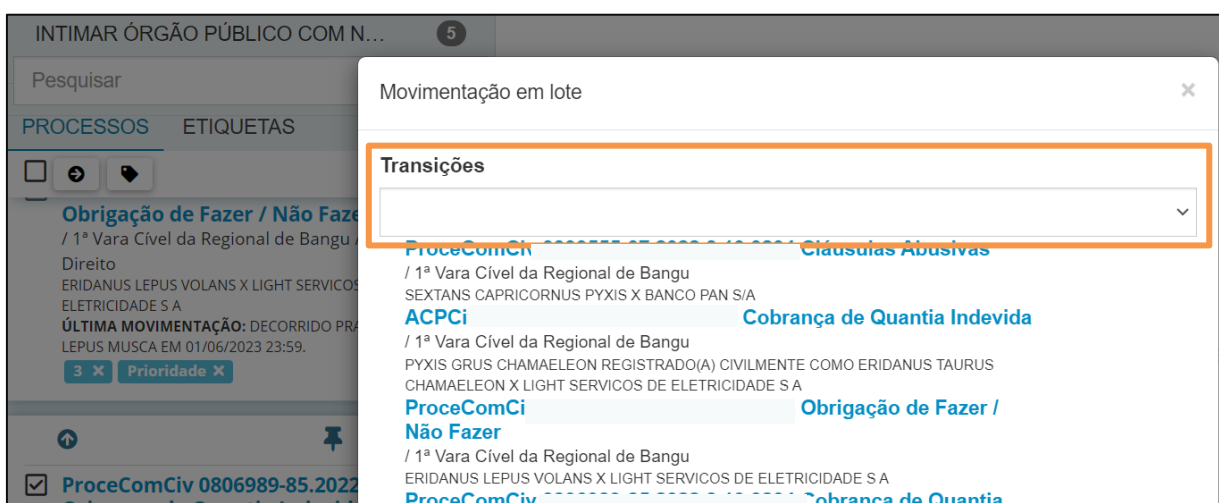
INTIMAR ÓRGÃO PÚBLICO COM N... 5

Pesquisar

PROCESSOS ETIQUETAS

Obrigação de Fazer / Não Faze
/ 1ª Vara Cível da Regional de Bangu /
Direito
ERIDANUS LEPUS VOLANS X LIGHT SERVICOS
ELETRICIDADE S A
ÚLTIMA MOVIMENTAÇÃO: DECORRIDO PRA
LEPUS MUSCA EM 01/06/2023 23:59.
3 × Prioridade ×

ProceComCiv 0806989-85.2022

Movimentação em lote ×

Transições

ProceComCi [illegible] Cláusulas Abusivas
/ 1ª Vara Cível da Regional de Bangu
SEXTANS CAPRICORNUS PYXIS X BANCO PAN S/A
ACPCi Cobrança de Quantia Indevida
/ 1ª Vara Cível da Regional de Bangu
PYXIS GRUS CHAMAELEON REGISTRADO(A) CIVILMENTE COMO ERIDANUS TAURUS CHAMAELEON X LIGHT SERVICOS DE ELETRICIDADE S A
ProceComCi Obrigação de Fazer / Não Fazer
/ 1ª Vara Cível da Regional de Bangu
ERIDANUS LEPUS VOLANS X LIGHT SERVICOS DE ELETRICIDADE S A
ProceComCiv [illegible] Cobrança de Quantia